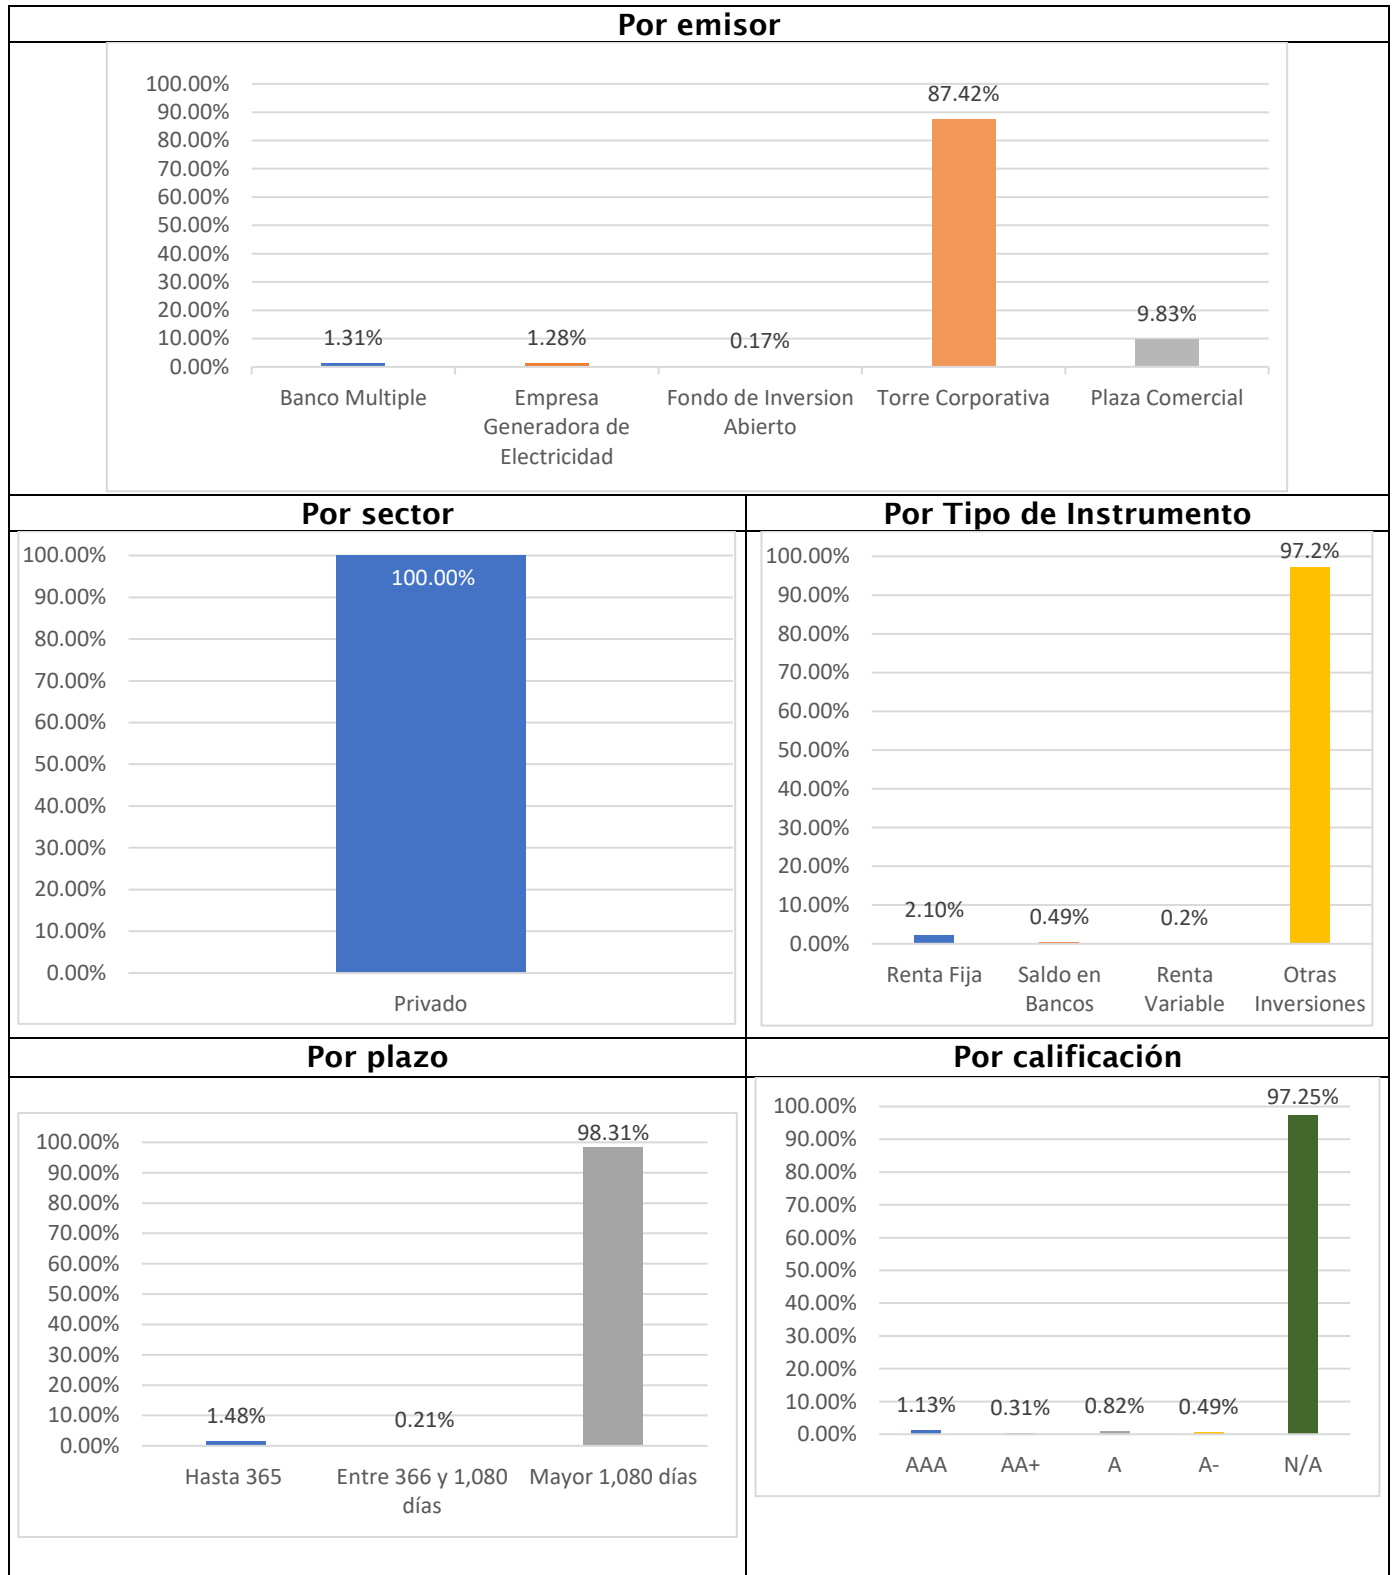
Por emisor

100.00%
90.00%
80.00%
70.00%
60.00%
50.00%
40.00%
30.00%
20.00%
10.00%
0.00%

1.31%
1.28%
0.17%
87.42%
9.83%

Banco Multiple
Empresa Generadora de Electricidad
Fondo de Inversion Abierto
Torre Corporativa
Plaza Comercial

Por sector

100.00%
90.00%
80.00%
70.00%
60.00%
50.00%
40.00%
30.00%
20.00%
10.00%
0.00%

100.00%

Privado

Por Tipo de Instrumento

100.00%
90.00%
80.00%
70.00%
60.00%
50.00%
40.00%
30.00%
20.00%
10.00%
0.00%

2.10%
0.49%
0.2%
97.2%

Renta Fija
Saldo en Bancos
Renta Variable
Otras Inversiones

Por plazo

100.00%
90.00%
80.00%
70.00%
60.00%
50.00%
40.00%
30.00%
20.00%
10.00%
0.00%

1.48%
0.21%
98.31%

Hasta 365
Entre 366 y 1,080 días
Mayor 1,080 días

Por calificación

100.00%
90.00%
80.00%
70.00%
60.00%
50.00%
40.00%
30.00%
20.00%
10.00%
0.00%

1.13%
0.31%
0.82%
0.49%
97.25%

AAA
AA+
A
A-
N/A